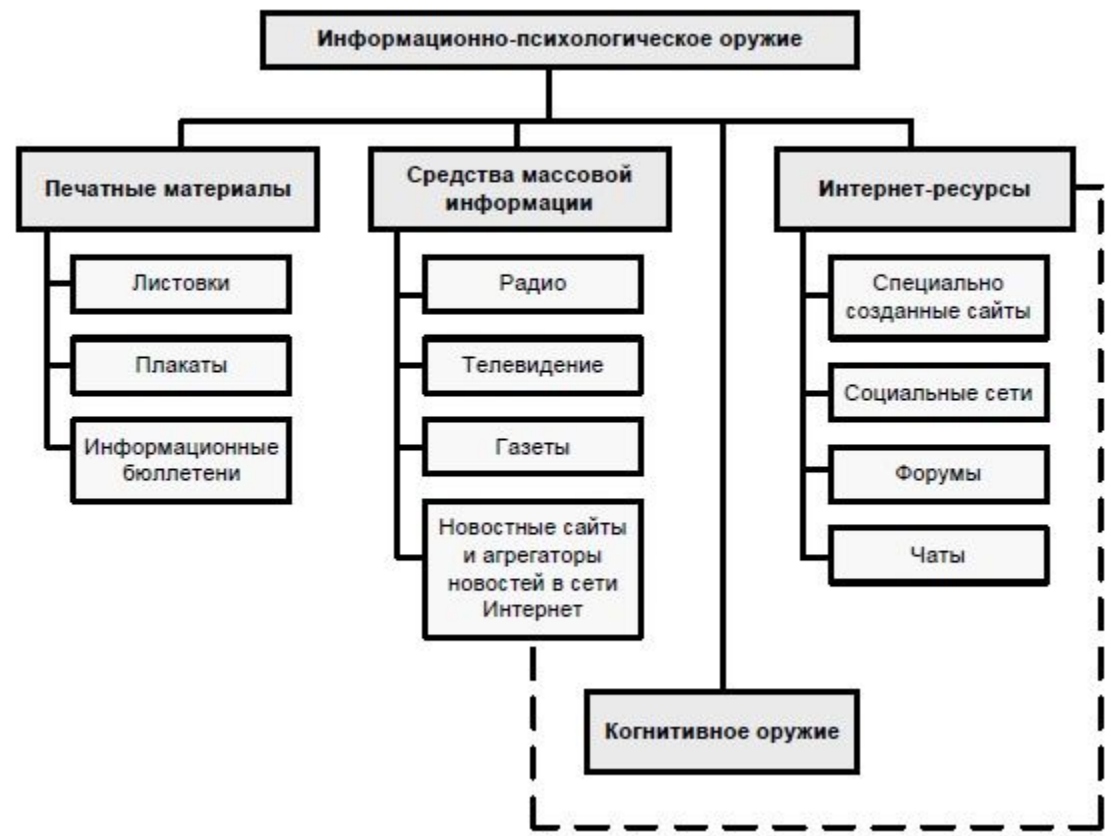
Информационно-психологическое оружие

Печатные материалы

Листовки

Плакаты

Информационные бюллетени

Средства массовой информации

Радио

Телевидение

Газеты

Новостные сайты и агрегаторы новостей в сети Интернет

Интернет-ресурсы

Специально созданные сайты

Социальные сети

Форумы

Чаты

Когнитивное оружие